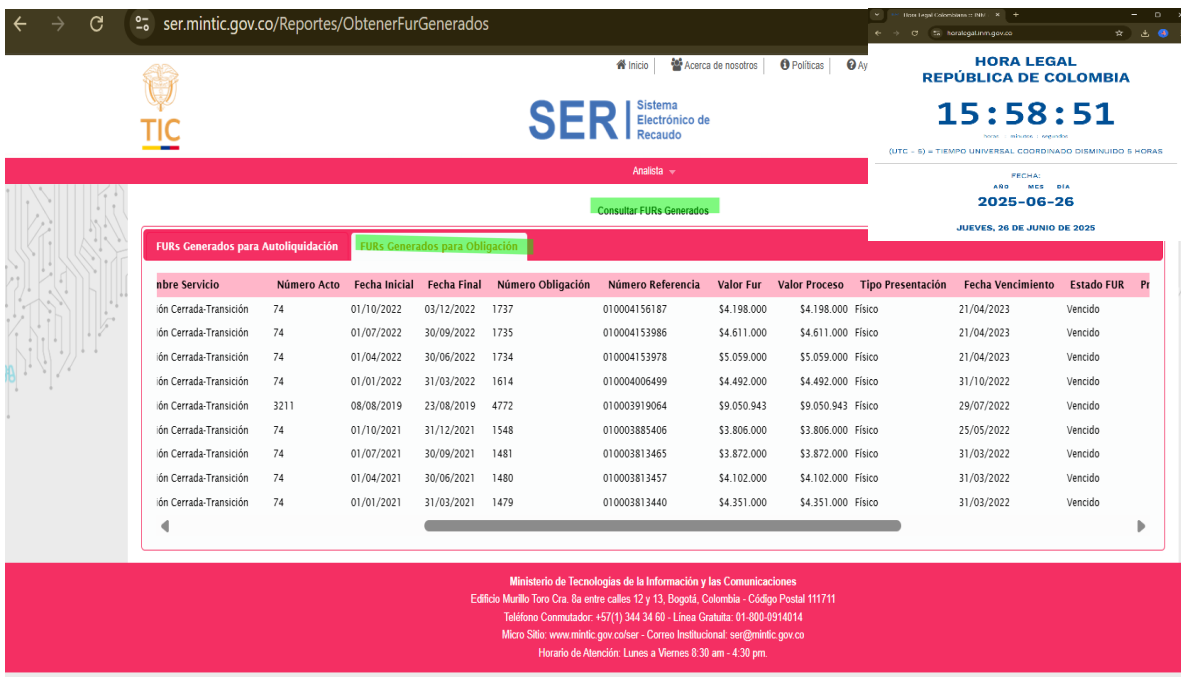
ser.mintic.gov.co/Reportes/ObtenerFurGenerados

Hora Legal Colombiana :: INM
horalegal.inm.gov.co

HORA LEGAL
REPÚBLICA DE COLOMBIA

15:58:51
horas minutos segundos

(UTC - 5) = TIEMPO UNIVERSAL COORDINADO DISMINUIDO 5 HORAS

FECHA:
AÑO MES DÍA
2025-06-26

JUEVES, 26 DE JUNIO DE 2025

Inicio | Acerca de nosotros | Políticas | Ay

TIC

SER Sistema Electrónico de Recaudo

Analista

Consultar FURs Generados

FURs Generados para Autoliquidación | FURs Generados para Obligación

| nbre Servicio | Número Acto | Fecha Inicial | Fecha Final | Número Obligación | Número Referencia | Valor Fur | Valor Proceso | Tipo Presentación | Fecha Vencimiento | Estado FUR | Pr |
|---|---|---|---|---|---|---|---|---|---|---|---|
| ión Cerrada-Transición | 74 | 01/10/2022 | 03/12/2022 | 1737 | 010004156187 | $4.198.000 | $4.198.000 | Físico | 21/04/2023 | Vencido | |
| ión Cerrada-Transición | 74 | 01/07/2022 | 30/09/2022 | 1735 | 010004153986 | $4.611.000 | $4.611.000 | Físico | 21/04/2023 | Vencido | |
| ión Cerrada-Transición | 74 | 01/04/2022 | 30/06/2022 | 1734 | 010004153978 | $5.059.000 | $5.059.000 | Físico | 21/04/2023 | Vencido | |
| ión Cerrada-Transición | 74 | 01/01/2022 | 31/03/2022 | 1614 | 010004006499 | $4.492.000 | $4.492.000 | Físico | 31/10/2022 | Vencido | |
| ión Cerrada-Transición | 3211 | 08/08/2019 | 23/08/2019 | 4772 | 010003919064 | $9.050.943 | $9.050.943 | Físico | 29/07/2022 | Vencido | |
| ión Cerrada-Transición | 74 | 01/10/2021 | 31/12/2021 | 1548 | 010003885406 | $3.806.000 | $3.806.000 | Físico | 25/05/2022 | Vencido | |
| ión Cerrada-Transición | 74 | 01/07/2021 | 30/09/2021 | 1481 | 010003813465 | $3.872.000 | $3.872.000 | Físico | 31/03/2022 | Vencido | |
| ión Cerrada-Transición | 74 | 01/04/2021 | 30/06/2021 | 1480 | 010003813457 | $4.102.000 | $4.102.000 | Físico | 31/03/2022 | Vencido | |
| ión Cerrada-Transición | 74 | 01/01/2021 | 31/03/2021 | 1479 | 010003813440 | $4.351.000 | $4.351.000 | Físico | 31/03/2022 | Vencido | |

Ministerio de Tecnologías de la Información y las Comunicaciones
Edificio Murillo Toro Cra. 8a entre calles 12 y 13, Bogotá, Colombia - Código Postal 111711
Teléfono Conmutador: +57(1) 344 34 60 - Línea Gratuita: 01-800-0914014
Micro Sitio: www.mintic.gov.co/ser - Correo Institucional: ser@mintic.gov.co
Horario de Atención: Lunes a Viernes 8:30 am - 4:30 pm.